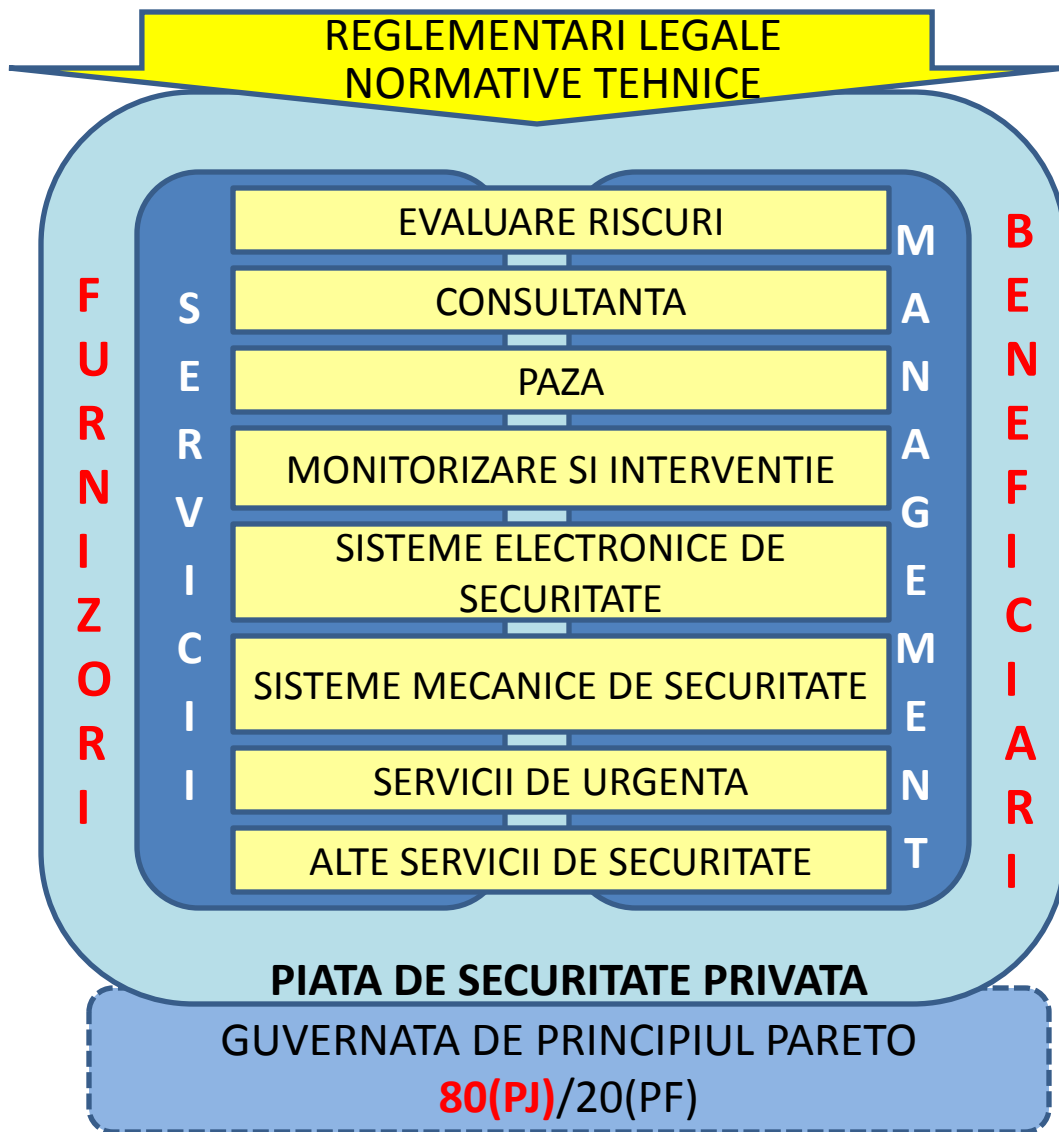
REGLEMENTARI LEGALE
NORMATIVE TEHNICE

FURNIZORI

SERVICII

EVALUARE RISCURI

CONSULTANTA

PAZA

MONITORIZARE SI INTERVENTIE

SISTEME ELECTRONICE DE SECURITATE

SISTEME MECANICE DE SECURITATE

SERVICII DE URGENTA

ALTE SERVICII DE SECURITATE

MANAGEMENT

BENEFICIARI

PIATA DE SECURITATE PRIVATA

GUVERNATA DE PRINCIPIUL PARETO
80(PJ)/20(PF)